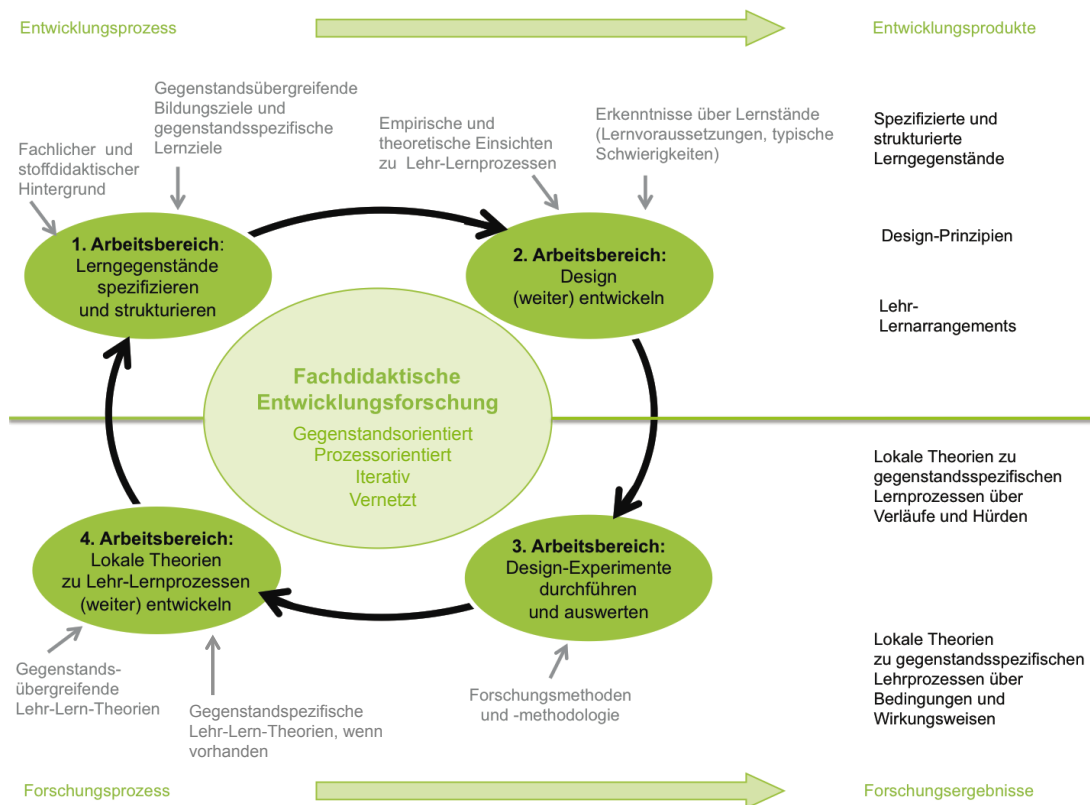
Entwicklungsprozess

Entwicklungsprodukte

Gegenstandsübergreifende Bildungsziele und gegenstandsspezifische Lernziele

Fachlicher und stoffdidaktischer Hintergrund

Empirische und theoretische Einsichten zu Lehr-Lernprozessen

Erkenntnisse über Lernstände (Lernvoraussetzungen, typische Schwierigkeiten)

Spezifizierte und strukturierte Lerngegenstände

1. Arbeitsbereich: Lerngegenstände spezifizieren und strukturieren

2. Arbeitsbereich: Design (weiter) entwickeln

Design-Prinzipien

Lehr-Lernarrangements

Fachdidaktische Entwicklungsforschung

Gegenstandsorientiert
Prozessorientiert
Iterativ
Vernetzt

Lokale Theorien zu gegenstandsspezifischen Lernprozessen über Verläufe und Hürden

4. Arbeitsbereich: Lokale Theorien zu Lehr-Lernprozessen (weiter) entwickeln

3. Arbeitsbereich: Design-Experimente durchführen und auswerten

Lokale Theorien zu gegenstandsspezifischen Lehrprozessen über Bedingungen und Wirkungsweisen

Gegenstandsübergreifende Lehr-Lern-Theorien

Gegenstandspezifische Lehr-Lern-Theorien, wenn vorhanden

Forschungsmethoden und -methodologie

Forschungsprozess

Forschungsergebnisse